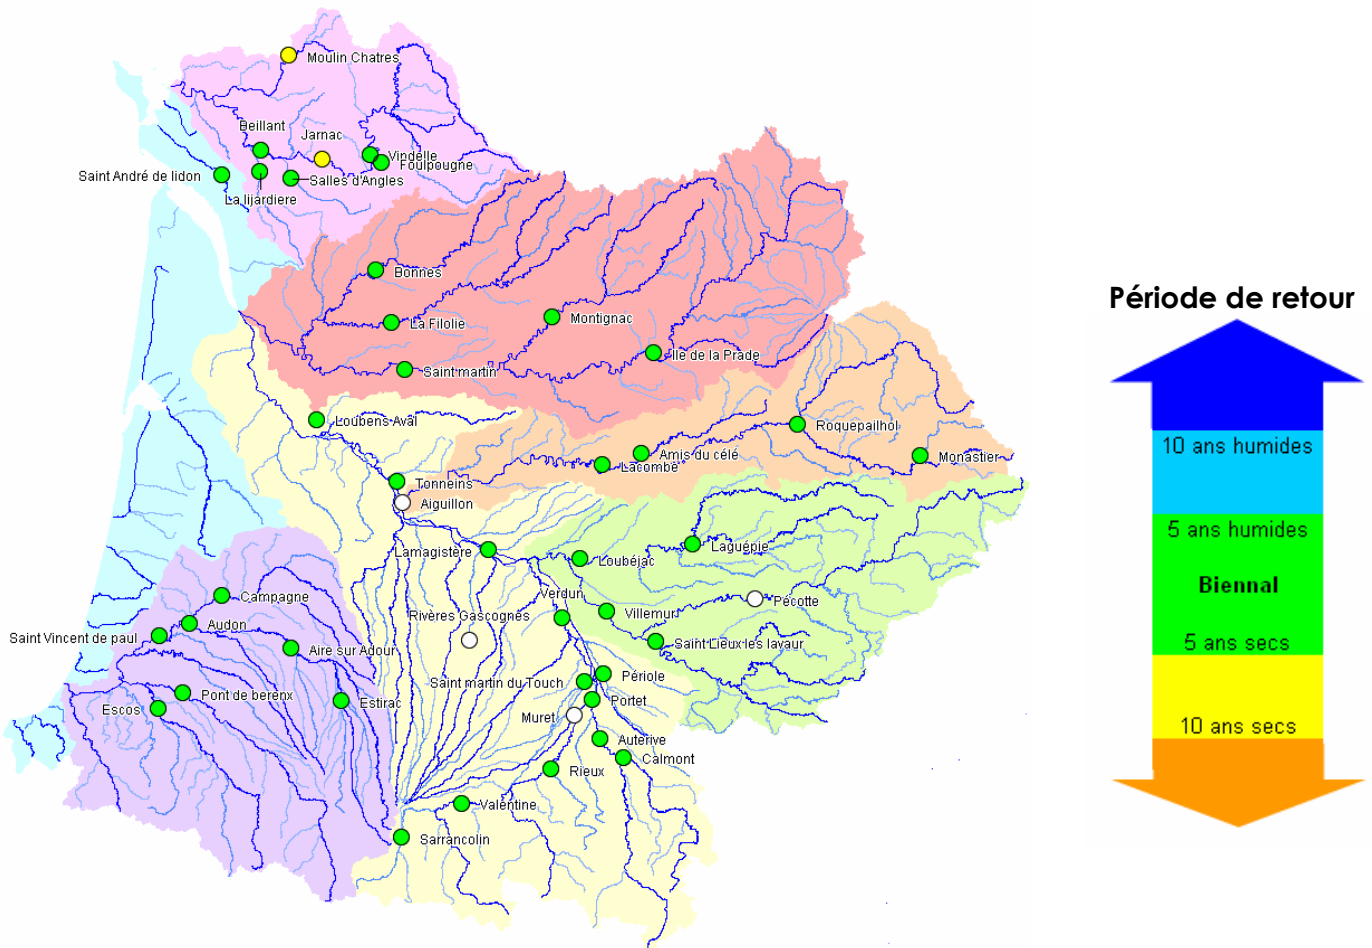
Moulin Chatres
Beillant
Jarnac
Vindelle
Foulpougne
Saint André de lidon
Salles d'Angles
La lijardiere
Bonnes
La Filolie
Montignac
Ile de la Prade
Saint martin
Loubens Aval
Roquepailhol
Amis du célé
Lacombe
Monastier
Tonneins
Aiguillon
Lamagistère
Laguépie
Loubéjac
Verdun
Villemur
Pécotte
Rivères Gascognes
Saint Lieux les lavaur
Campagne
Audon
Saint Vincent de paul
Aire sur Adour
Périole
Saint martin du Touch
Portet
Pont de berenx
Escos
Estirac
Muret
Auterive
Calmont
Rieux
Valentine
Sarrancolin

Période de retour
10 ans humides
5 ans humides
Biennal
5 ans secs
10 ans secs